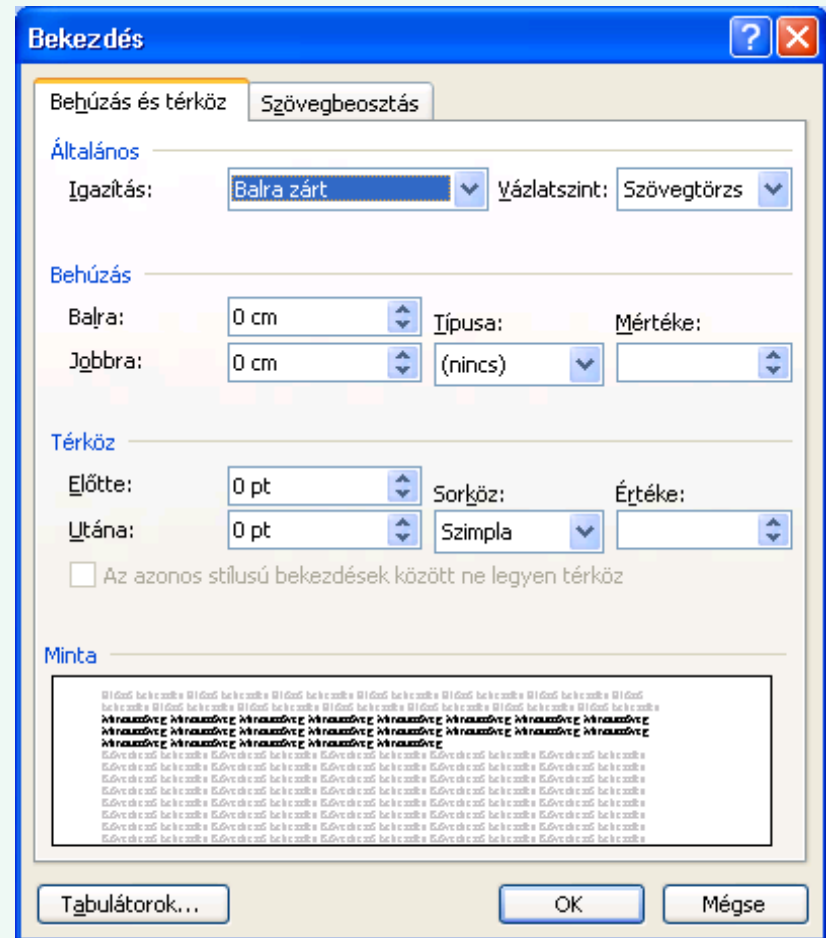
Bekezdés

Behúzás és térköz
Szövegbeosztás

Általános
Igazítás: Balra zárt
Vázlatszint: Szövegtörzs

Behúzás
Balra: 0 cm
Típusa:
Mértéke:
Jobbra: 0 cm
(nincs)

Térköz
Előtte: 0 pt
Sorköz:
Értéke:
Utána: 0 pt
Szimpla
Az azonos stílusú bekezdések között ne legyen térköz

Minta
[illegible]

Tabulátorok...
OK
Mégse